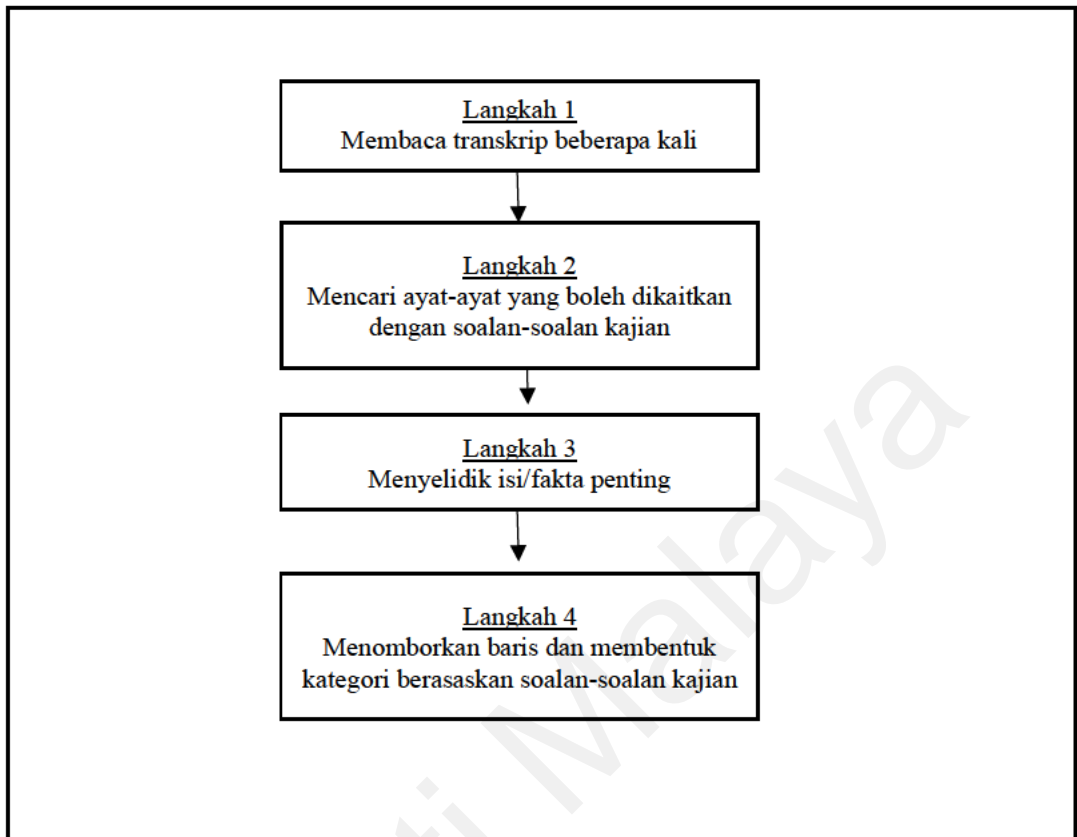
Langkah 1
Membaca transkrip beberapa kali

Langkah 2
Mencari ayat-ayat yang boleh dikaitkan dengan soalan-soalan kajian

Langkah 3
Menyelidik isi/fakta penting

Langkah 4
Menomborkan baris dan membentuk kategori berasaskan soalan-soalan kajian

ti Malaya